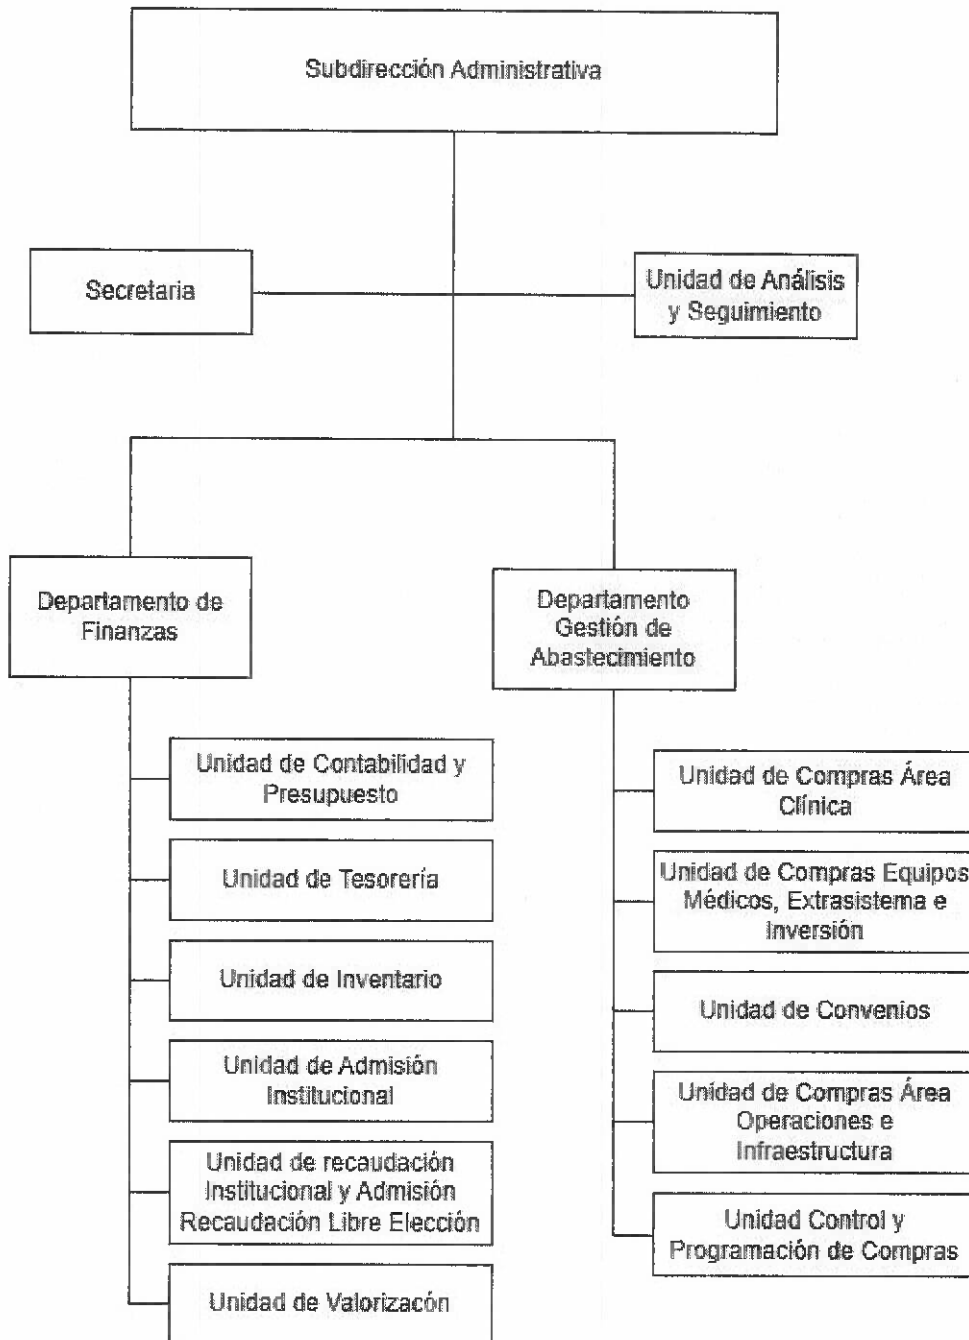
Subdirección Administrativa

Secretaria

Unidad de Análisis y Seguimiento

Departamento de Finanzas

Unidad de Contabilidad y Presupuesto

Unidad de Tesorería

Unidad de Inventario

Unidad de Admisión Institucional

Unidad de recaudación Institucional y Admisión Recaudación Libre Elección

Unidad de Valorizacón

Departamento Gestión de Abastecimiento

Unidad de Compras Área Clínica

Unidad de Compras Equipos Médicos, Extrasistema e Inversión

Unidad de Convenios

Unidad de Compras Área Operaciones e Infraestructura

Unidad Control y Programación de Compras